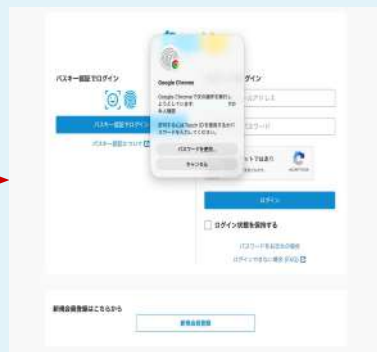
パスキー認証でログイン

パスキー認証でログイン

パスキー認証について

Google Chrome

Google Chrome で次の操作を実行しようとしています:

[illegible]

使用するにはTouch IDを使用するかパスワードを入力してください。

パスワードを使用...

キャンセル

ログイン

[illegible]ルアドレス

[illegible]スワード

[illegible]トではあり

ログイン

ログイン状態を保持する

パスワードをお忘れの場合

ログインできない場合はこちら

新規会員登録はこちらから

新規会員登録